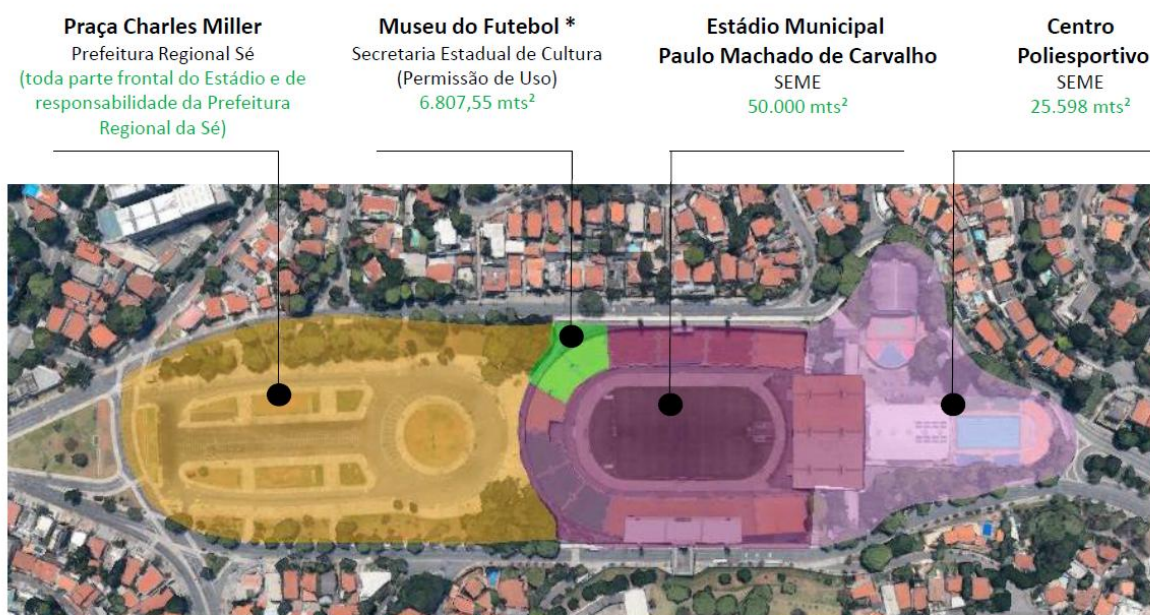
**Praça Charles Miller**
Prefeitura Regional Sé
(toda parte frontal do Estádio e de responsabilidade da Prefeitura Regional da Sé)

**Museu do Futebol ***
Secretaria Estadual de Cultura
(Permissão de Uso)
6.807,55 mts²

**Estádio Municipal Paulo Machado de Carvalho**
SEME
50.000 mts²

**Centro Poliesportivo**
SEME
25.598 mts²